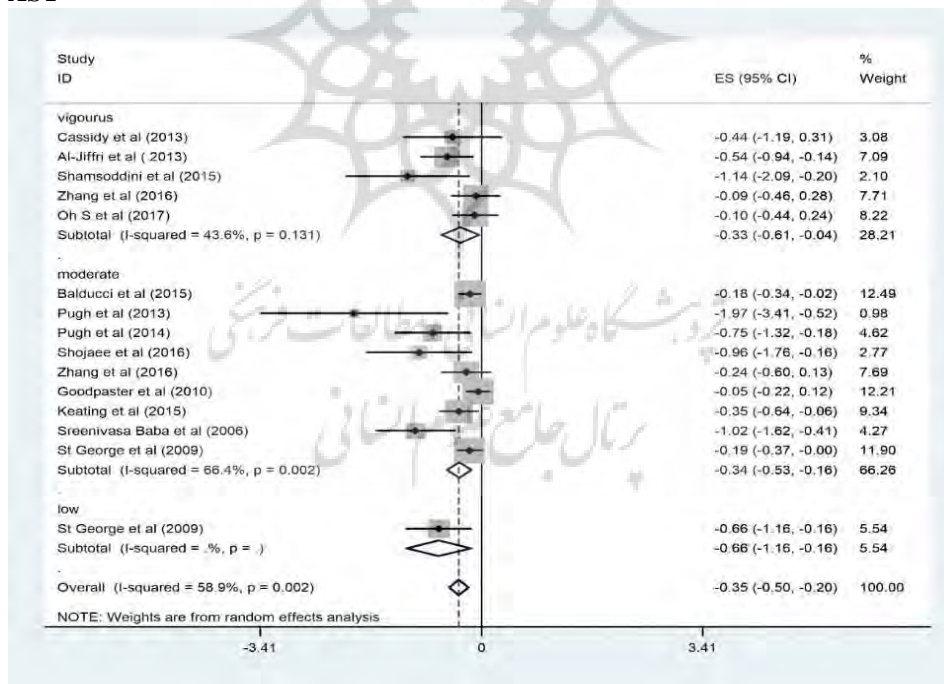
Study
ID

ES (95% CI)

%
Weight

vigourus
Cassidy et al (2013) -0.44 (-1.19, 0.31) 3.08
Al-Jiffri et al ( 2013) -0.54 (-0.94, -0.14) 7.09
Shamsoddini et al (2015) -1.14 (-2.09, -0.20) 2.10
Zhang et al (2016) -0.09 (-0.46, 0.28) 7.71
Oh S et al (2017) -0.10 (-0.44, 0.24) 8.22
Subtotal (I-squared = 43.6%, p = 0.131) -0.33 (-0.61, -0.04) 28.21
.
moderate
Balducci et al (2015) -0.18 (-0.34, -0.02) 12.49
Pugh et al (2013) -1.97 (-3.41, -0.52) 0.98
Pugh et al (2014) -0.75 (-1.32, -0.18) 4.62
Shojaee et al (2016) -0.96 (-1.76, -0.16) 2.77
Zhang et al (2016) -0.24 (-0.60, 0.13) 7.69
Goodpaster et al (2010) -0.05 (-0.22, 0.12) 12.21
Keating et al (2015) -0.35 (-0.64, -0.06) 9.34
Sreenivasa Baba et al (2006) -1.02 (-1.62, -0.41) 4.27
St George et al (2009) -0.19 (-0.37, -0.00) 11.90
Subtotal (I-squared = 66.4%, p = 0.002) -0.34 (-0.53, -0.16) 66.26
.
low
St George et al (2009) -0.66 (-1.16, -0.16) 5.54
Subtotal (I-squared = .%, p = .) -0.66 (-1.16, -0.16) 5.54
.
Overall (I-squared = 58.9%, p = 0.002) -0.35 (-0.50, -0.20) 100.00

NOTE: Weights are from random effects analysis

-3.41 0 3.41

پژوهشگاه علوم انسانی و مطالعات فرهنگی
پرتال جامع علوم انسانی